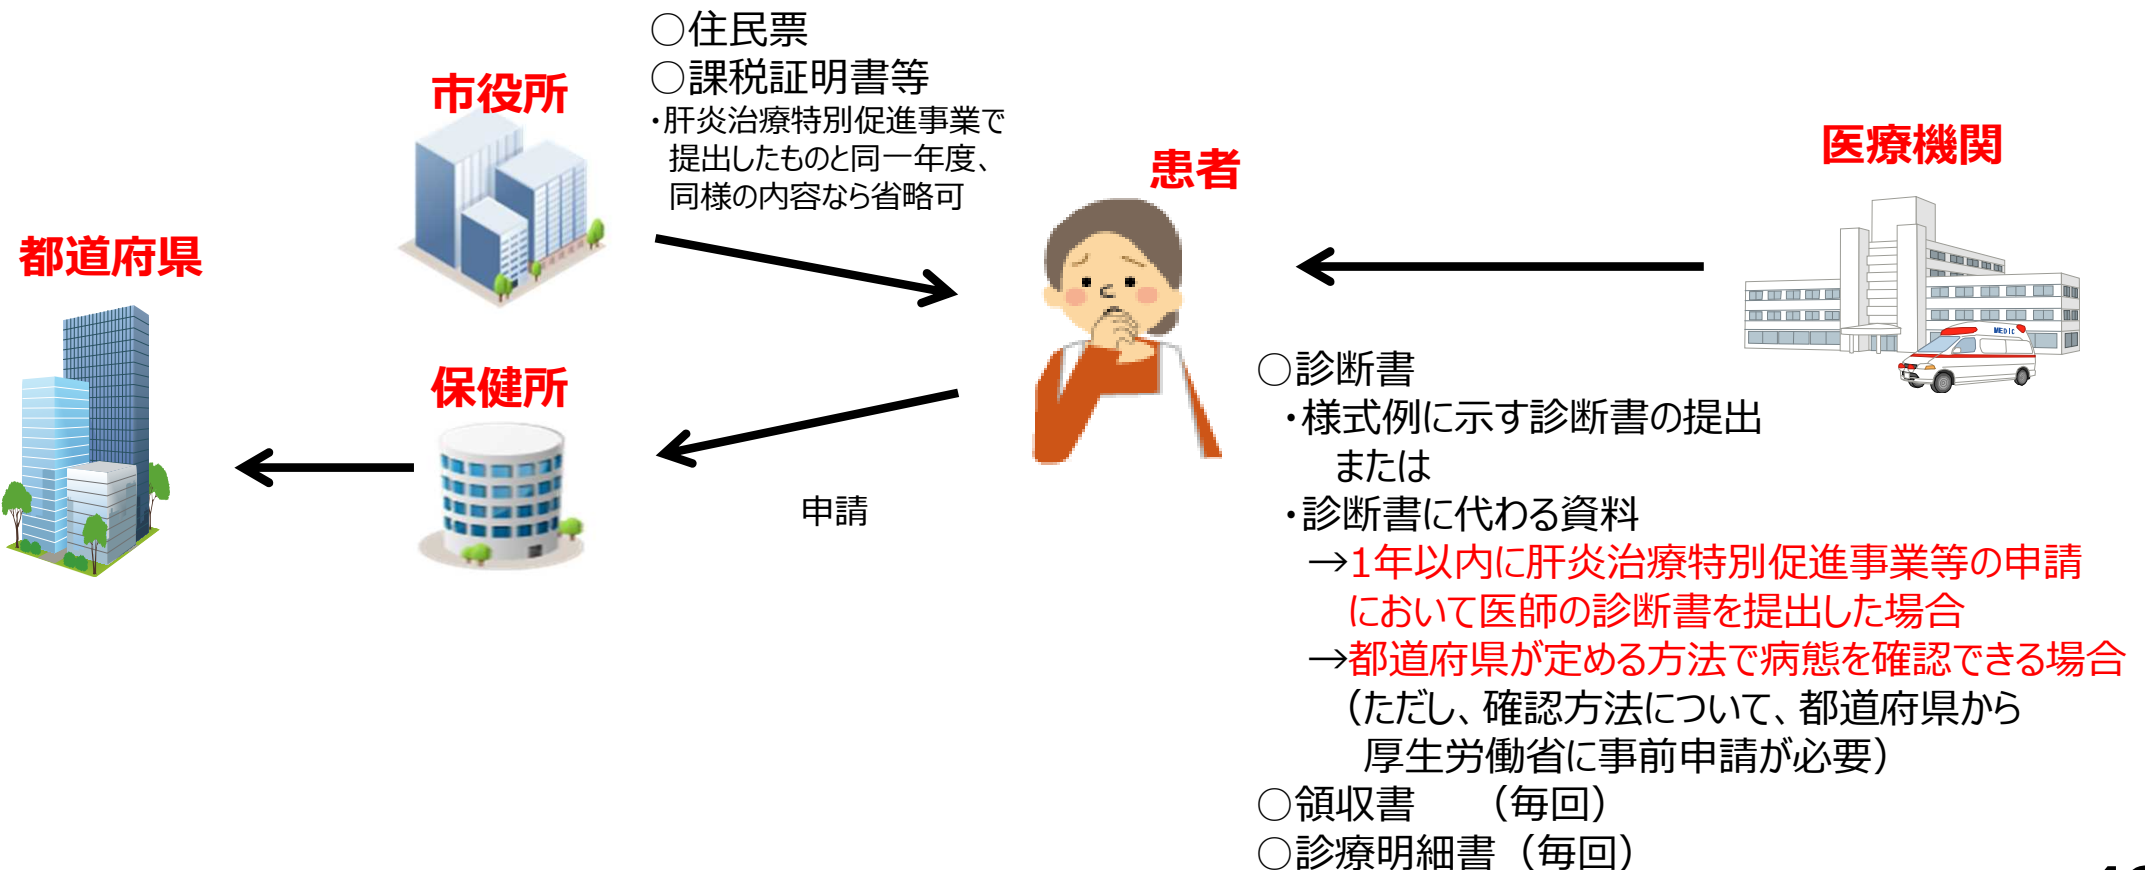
市役所

○住民票
○課税証明書等
・肝炎治療特別促進事業で提出したものと同一年度、同様の内容なら省略可

患者

医療機関

都道府県

保健所

申請

○診断書
・様式例に示す診断書の提出
または
・診断書に代わる資料
→1年以内に肝炎治療特別促進事業等の申請において医師の診断書を提出した場合
→都道府県が定める方法で病態を確認できる場合
（ただし、確認方法について、都道府県から厚生労働省に事前申請が必要）
○領収書　（毎回）
○診療明細書（毎回）